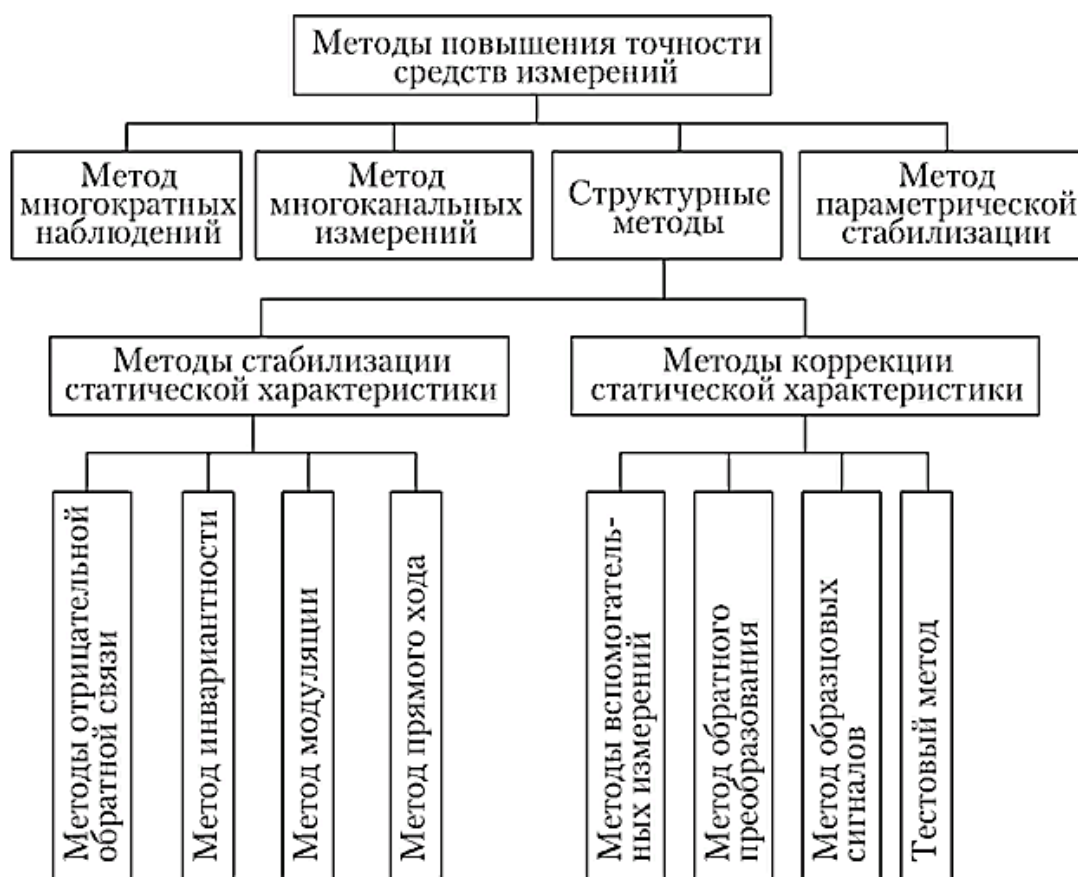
Методы повышения точности средств измерений

Метод многократных наблюдений

Метод многоканальных измерений

Структурные методы

Метод параметрической стабилизации

Методы стабилизации статической характеристики

Методы коррекции статической характеристики

Методы отрицательной обратной связи

Метод инвариантности

Метод модуляции

Метод прямого хода

Методы вспомогательных измерений

Метод обратного преобразования

Метод образцовых сигналов

Тестовый метод